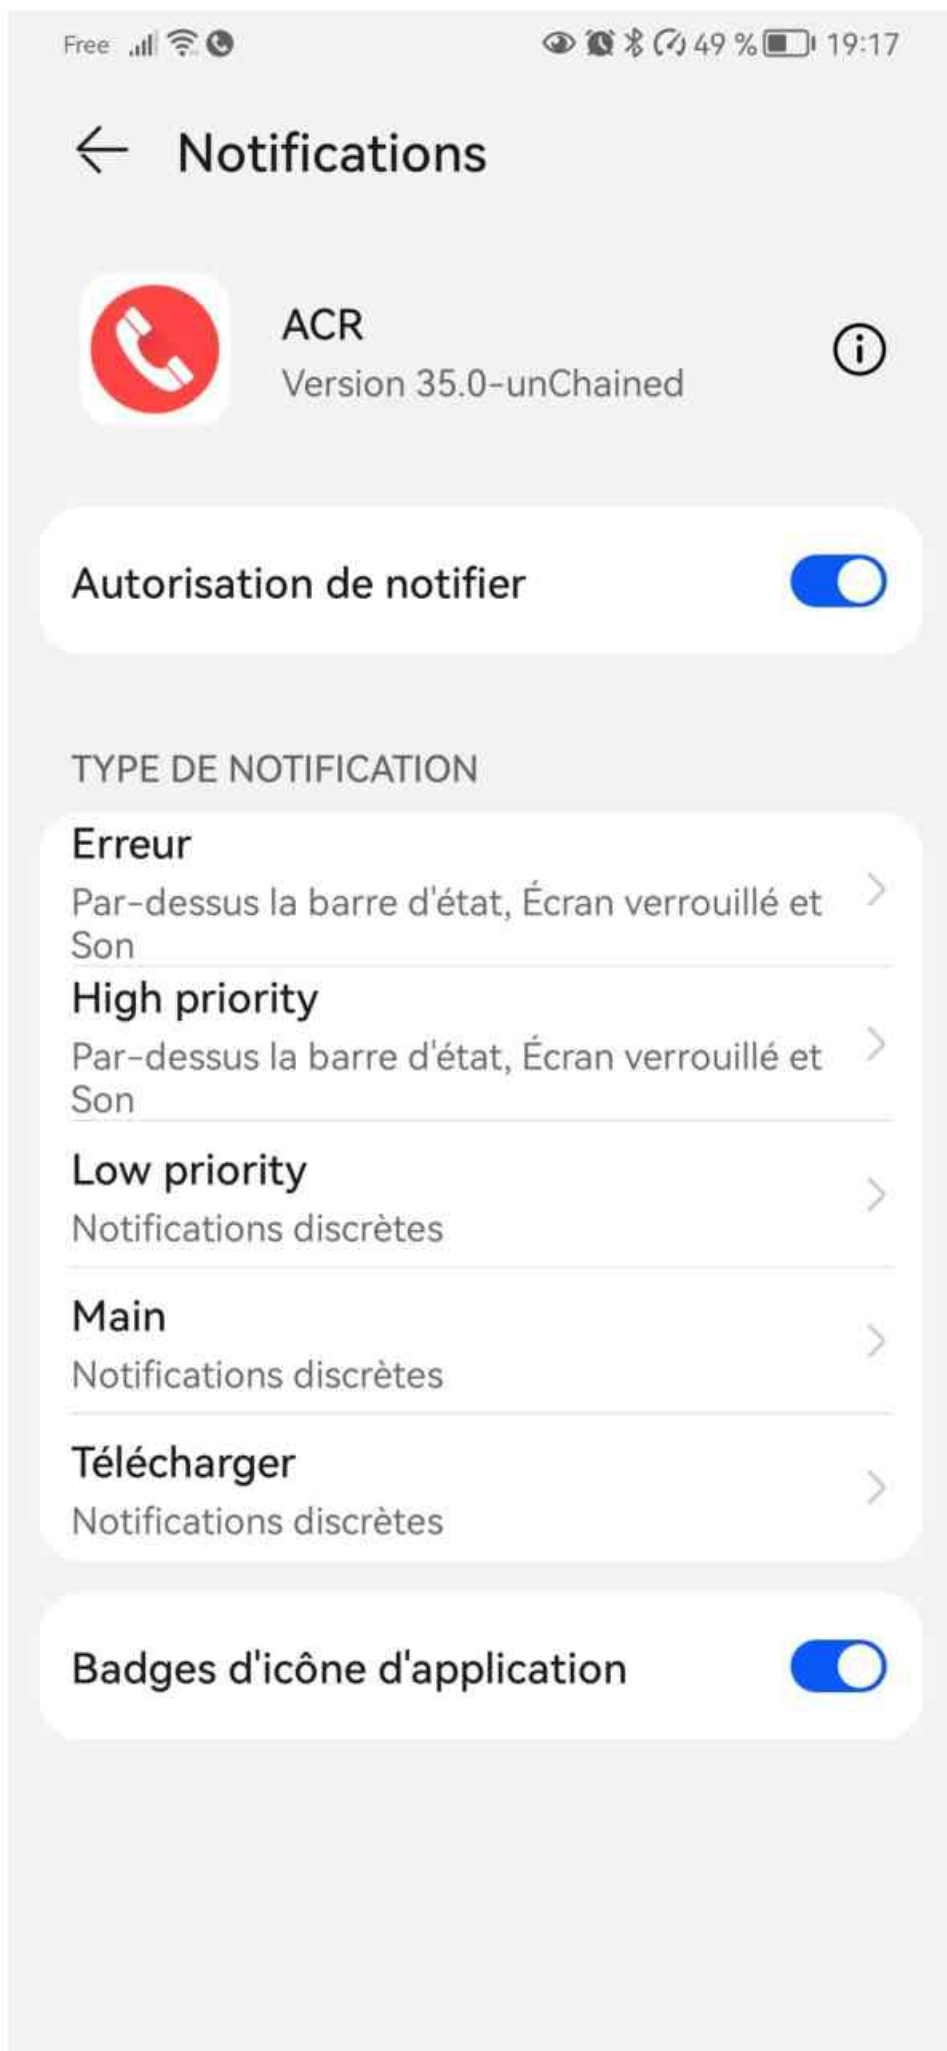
Free 49 % 19:17

Notifications

ACR
Version 35.0-unChained

Autorisation de notifier

TYPE DE NOTIFICATION

Erreur
Par-dessus la barre d'état, Écran verrouillé et Son

High priority
Par-dessus la barre d'état, Écran verrouillé et Son

Low priority
Notifications discrètes

Main
Notifications discrètes

Télécharger
Notifications discrètes

Badges d'icône d'application